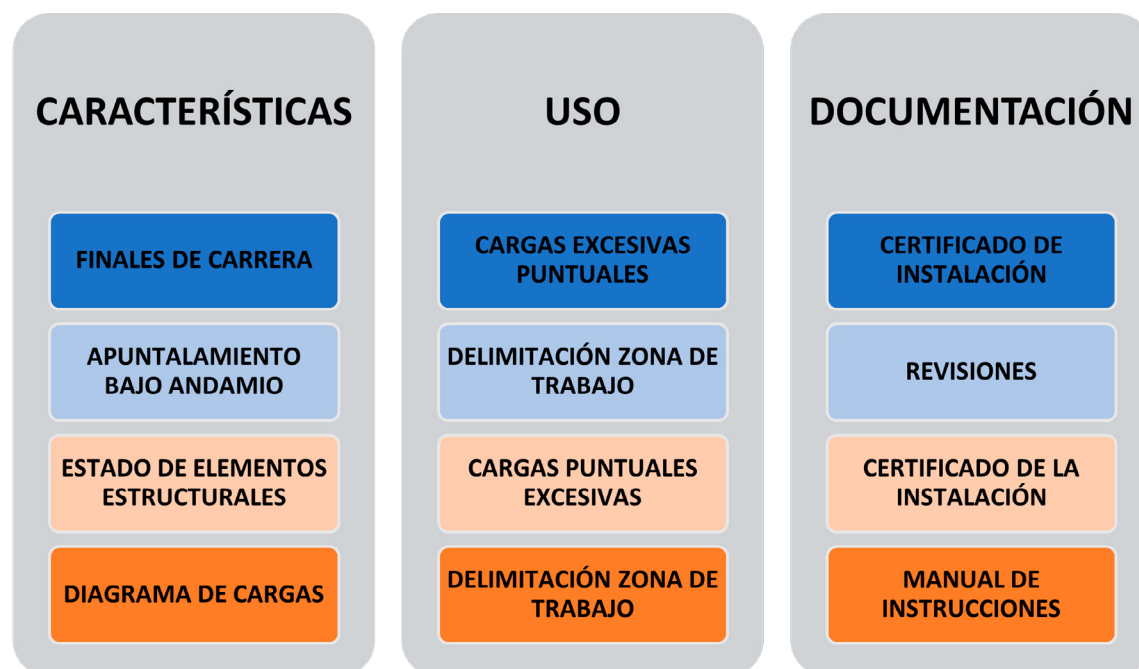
CARACTERÍSTICAS

FINALES DE CARRERA

APUNTALAMIENTO BAJO ANDAMIO

ESTADO DE ELEMENTOS ESTRUCTURALES

DIAGRAMA DE CARGAS

USO

CARGAS EXCESIVAS PUNTUALES

DELIMITACIÓN ZONA DE TRABAJO

CARGAS PUNTUALES EXCESIVAS

DELIMITACIÓN ZONA DE TRABAJO

DOCUMENTACIÓN

CERTIFICADO DE INSTALACIÓN

REVISIONES

CERTIFICADO DE LA INSTALACIÓN

MANUAL DE INSTRUCCIONES